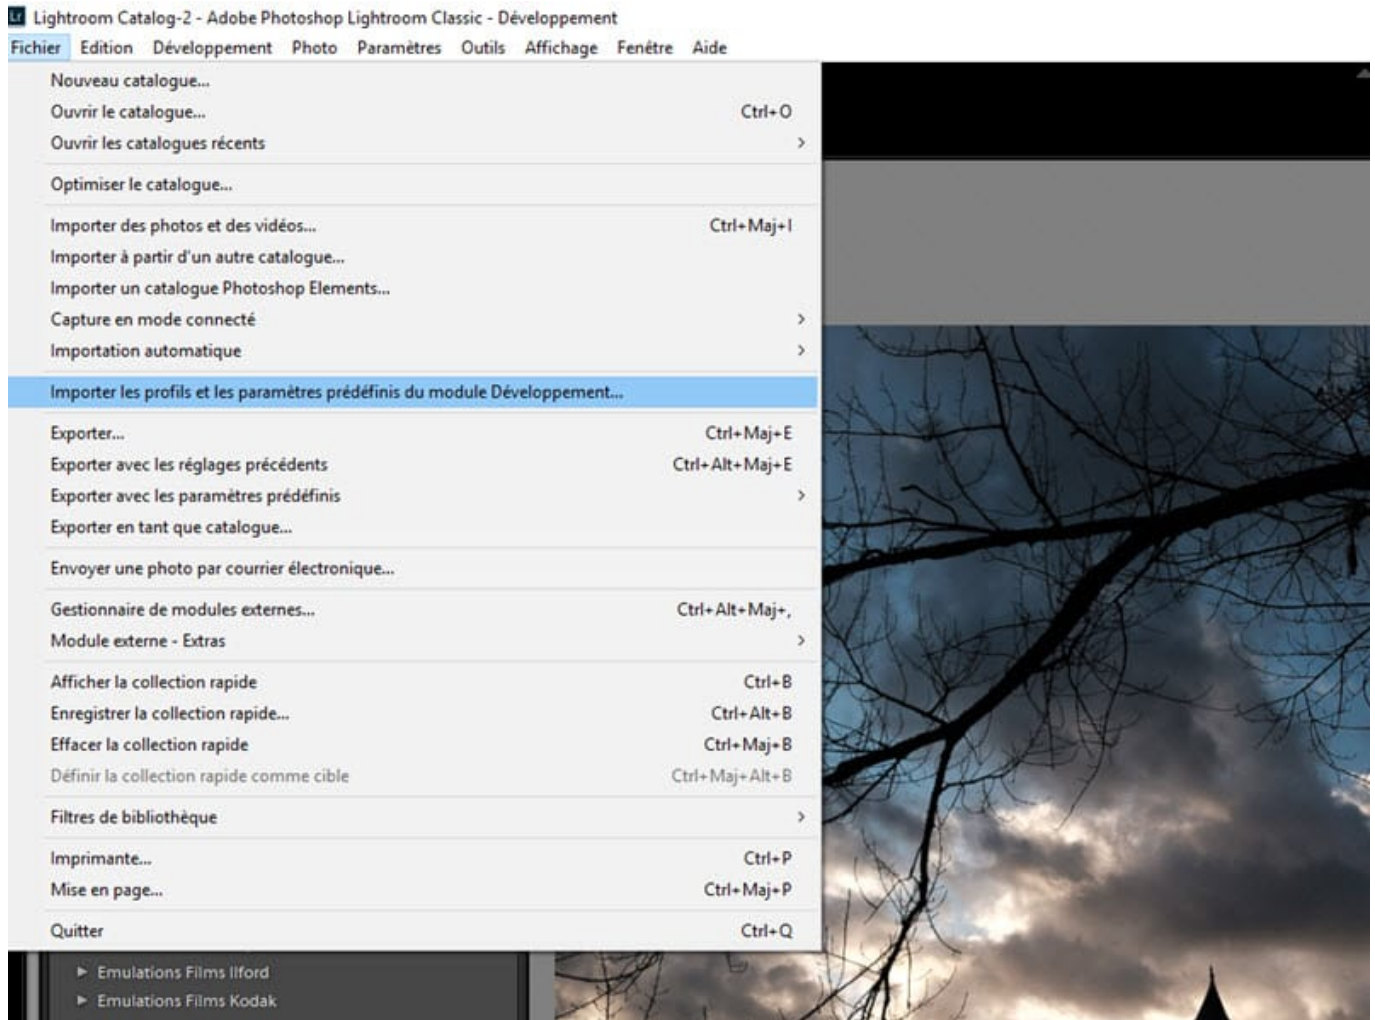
Lr Lightroom Catalog-2 - Adobe Photoshop Lightroom Classic - Développement

Fichier Edition Développement Photo Paramètres Outils Affichage Fenêtre Aide

Nouveau catalogue...
Ouvrir le catalogue... Ctrl+O
Ouvrir les catalogues récents >

Optimiser le catalogue...

Importer des photos et des vidéos... Ctrl+Maj+I
Importer à partir d'un autre catalogue...
Importer un catalogue Photoshop Elements...
Capture en mode connecté >
Importation automatique >

Importer les profils et les paramètres prédéfinis du module Développement...

Exporter... Ctrl+Maj+E
Exporter avec les réglages précédents Ctrl+Alt+Maj+E
Exporter avec les paramètres prédéfinis >
Exporter en tant que catalogue...

Envoyer une photo par courrier électronique...

Gestionnaire de modules externes... Ctrl+Alt+Maj+,
Module externe - Extras >

Afficher la collection rapide Ctrl+B
Enregistrer la collection rapide... Ctrl+Alt+B
Effacer la collection rapide Ctrl+Maj+B
Définir la collection rapide comme cible Ctrl+Maj+Alt+B

Filtres de bibliothèque >

Imprimante... Ctrl+P
Mise en page... Ctrl+Maj+P

Quitter Ctrl+Q

► Emulations Films Ilford
► Emulations Films Kodak